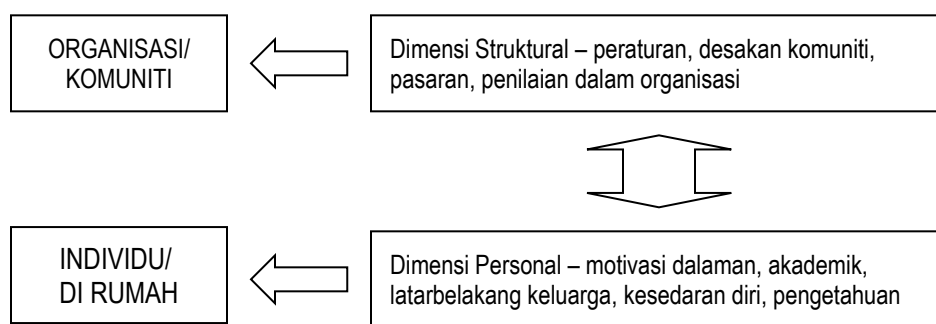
ORGANISASI/
KOMUNITI

Dimensi Struktural – peraturan, desakan komuniti, pasaran, penilaian dalam organisasi

INDIVIDU/
DI RUMAH

Dimensi Personal – motivasi dalaman, akademik, latarbelakang keluarga, kesedaran diri, pengetahuan